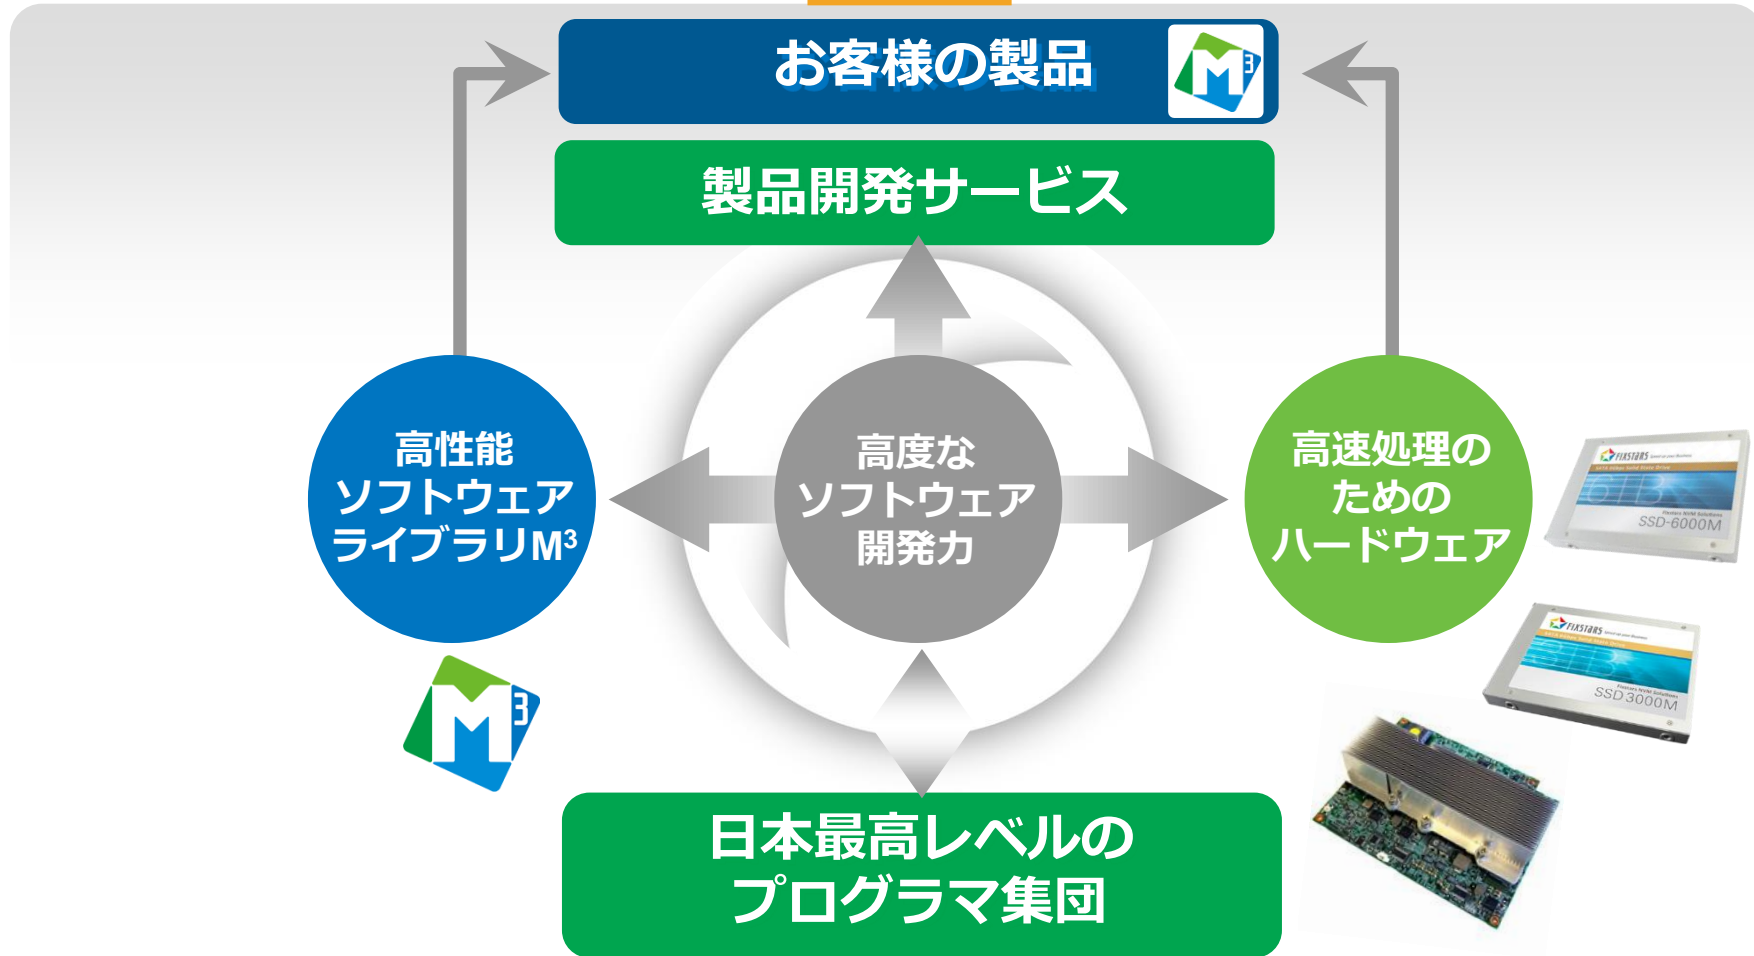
お客様の製品

M3

製品開発サービス

高性能
ソフトウェア
ライブラリM3

高度な
ソフトウェア
開発力

高速処理の
ための
ハードウェア

M3

FIXSTARS
SSD-6000M

FIXSTARS
SSD-3000M

日本最高レベルの
プログラマ集団